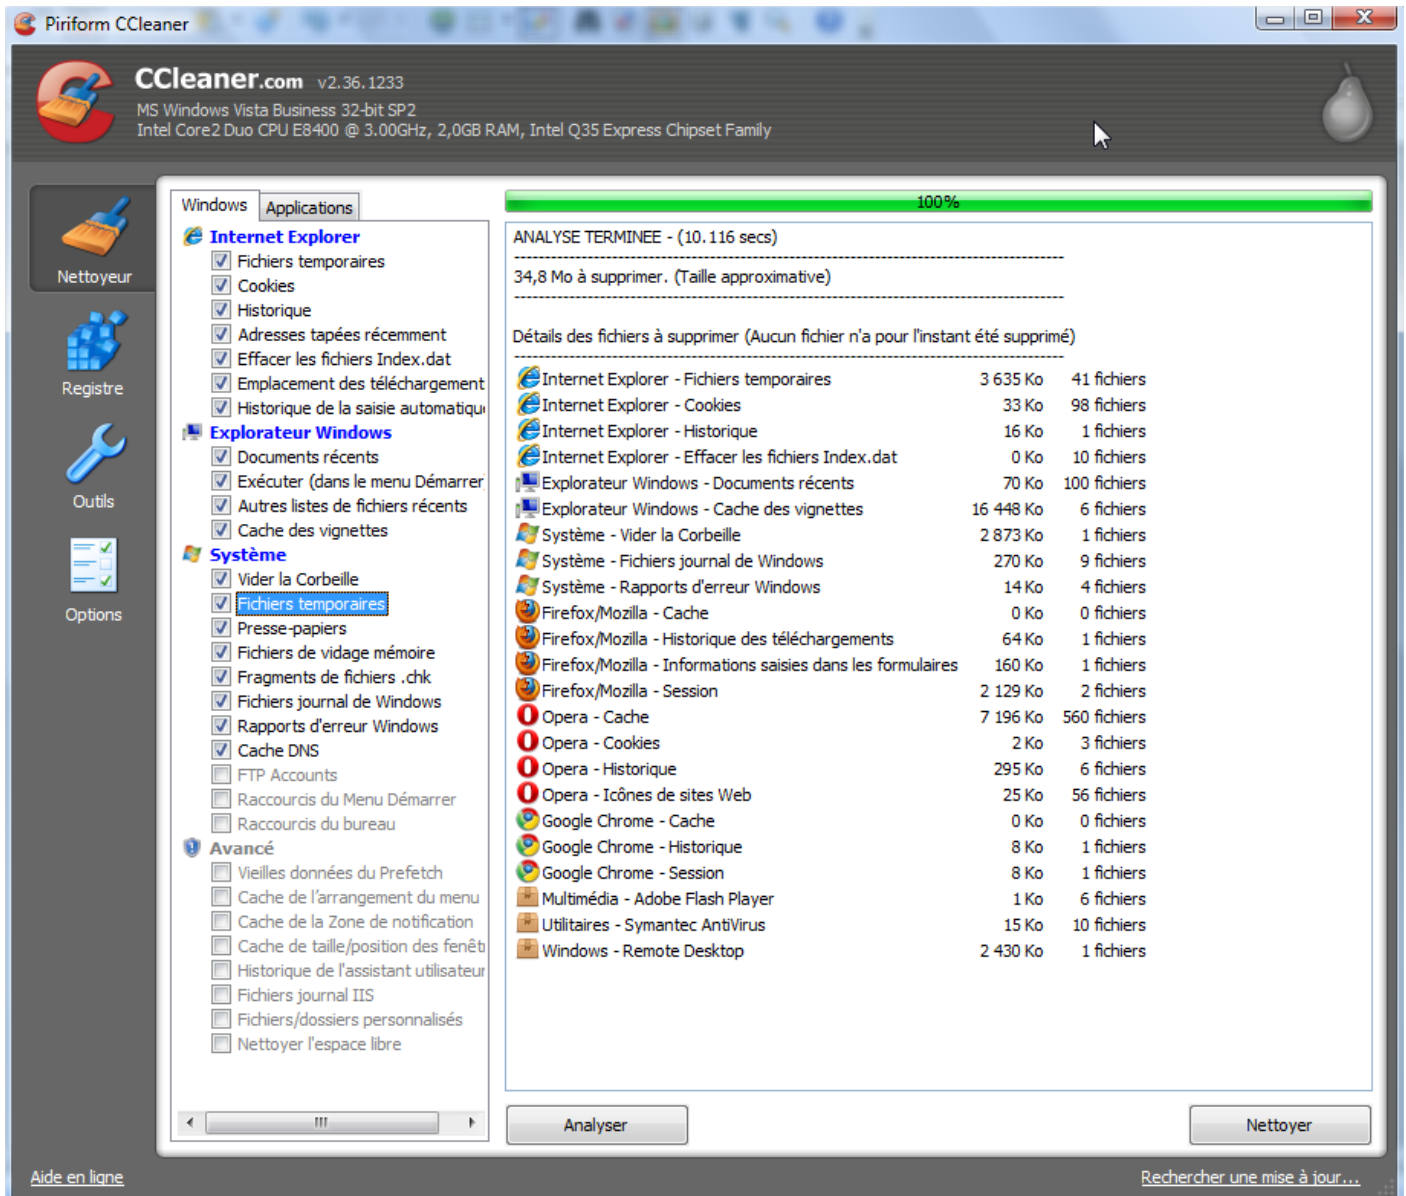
Piriform CCleaner

CCleaner.com v2.36.1233
MS Windows Vista Business 32-bit SP2
Intel Core2 Duo CPU E8400 @ 3.00GHz, 2,0GB RAM, Intel Q35 Express Chipset Family

Nettoyeur
Registre
Outils
Options

Windows | Applications

Internet Explorer
Fichiers temporaires
Cookies
Historique
Adresses tapées récemment
Effacer les fichiers Index.dat
Emplacement des téléchargement
Historique de la saisie automatiqu
Explorateur Windows
Documents récents
Exécuter (dans le menu Démarrer
Autres listes de fichiers récents
Cache des vignettes
Système
Vider la Corbeille
Fichiers temporaires
Presse-papiers
Fichiers de vidage mémoire
Fragments de fichiers .chk
Fichiers journal de Windows
Rapports d'erreur Windows
Cache DNS
FTP Accounts
Raccourcis du Menu Démarrer
Raccourcis du bureau
Avancé
Vieilles données du Prefetch
Cache de l'arrangement du menu
Cache de la Zone de notification
Cache de taille/position des fenêt
Historique de l'assistant utilisateur
Fichiers journal IIS
Fichiers/dossiers personnalisés
Nettoyer l'espace libre

100%

ANALYSE TERMINEE - (10.116 secs)

34,8 Mo à supprimer. (Taille approximative)

Détails des fichiers à supprimer (Aucun fichier n'a pour l'instant été supprimé)

| | | |
|---|---|---|
| Internet Explorer - Fichiers temporaires | 3 635 Ko | 41 fichiers |
| Internet Explorer - Cookies | 33 Ko | 98 fichiers |
| Internet Explorer - Historique | 16 Ko | 1 fichiers |
| Internet Explorer - Effacer les fichiers Index.dat | 0 Ko | 10 fichiers |
| Explorateur Windows - Documents récents | 70 Ko | 100 fichiers |
| Explorateur Windows - Cache des vignettes | 16 448 Ko | 6 fichiers |
| Système - Vider la Corbeille | 2 873 Ko | 1 fichiers |
| Système - Fichiers journal de Windows | 270 Ko | 9 fichiers |
| Système - Rapports d'erreur Windows | 14 Ko | 4 fichiers |
| Firefox/Mozilla - Cache | 0 Ko | 0 fichiers |
| Firefox/Mozilla - Historique des téléchargements | 64 Ko | 1 fichiers |
| Firefox/Mozilla - Informations saisies dans les formulaires | 160 Ko | 1 fichiers |
| Firefox/Mozilla - Session | 2 129 Ko | 2 fichiers |
| Opera - Cache | 7 196 Ko | 560 fichiers |
| Opera - Cookies | 2 Ko | 3 fichiers |
| Opera - Historique | 295 Ko | 6 fichiers |
| Opera - Icônes de sites Web | 25 Ko | 56 fichiers |
| Google Chrome - Cache | 0 Ko | 0 fichiers |
| Google Chrome - Historique | 8 Ko | 1 fichiers |
| Google Chrome - Session | 8 Ko | 1 fichiers |
| Multimédia - Adobe Flash Player | 1 Ko | 6 fichiers |
| Utilitaires - Symantec AntiVirus | 15 Ko | 10 fichiers |
| Windows - Remote Desktop | 2 430 Ko | 1 fichiers |

Analyser
Nettoyer

Aide en ligne
Rechercher une mise à jour...